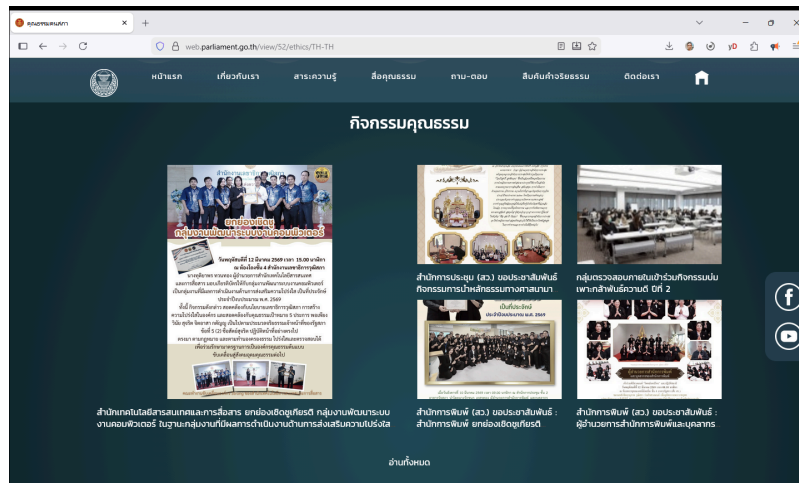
คุณธรรมสภา

web.parliament.go.th/view/52/ethics/TH-TH

หน้าแรก เกี่ยวกับเรา สาระความรู้ สื่อคุณธรรม ถาม-ตอบ สินค้าจริยธรรม ติดต่อเรา

กิจกรรมคุณธรรม

ยกย่องเชิดชู กลุ่มงานพัฒนาระบบงานคอมพิวเตอร์

วันพฤหัสบดีที่ 12 มีนาคม 2569 เวลา 15.00 นาฬิกา

สำนักเทคโนโลยีสารสนเทศและการสื่อสาร ยกย่องเชิดชูเกียรติ กลุ่มงานพัฒนาระบบงานคอมพิวเตอร์ ในฐานะกลุ่มงานที่มีผลการดำเนินงานด้านการส่งเสริมความโปร่งใส

สำนักการประชุม (สว.) ขอประชาสัมพันธ์กิจกรรมการนำหลักธรรมทางศาสนามา

กลุ่มตรวจสอบภายในเข้าร่วมกิจกรรมบ่มเพาะกล้าพันธุ์ความดี ปีที่ 2

สำนักการพิมพ์ (สว.) ขอประชาสัมพันธ์ : สำนักการพิมพ์ ยกย่องเชิดชูเกียรติ

สำนักการพิมพ์ (สว.) ขอประชาสัมพันธ์ : ผู้อำนวยการสำนักการพิมพ์และบุคลากร

อ่านทั้งหมด